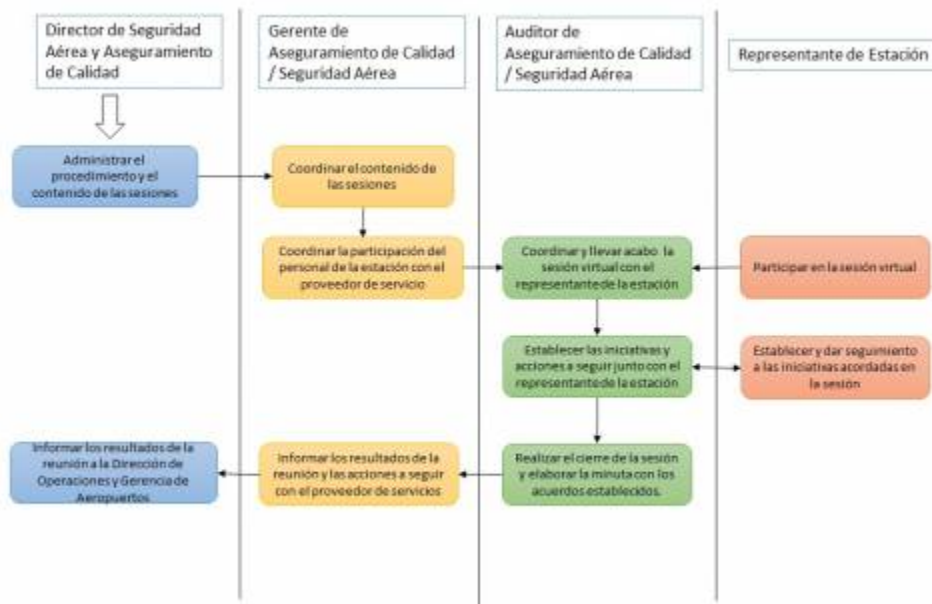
Director de Seguridad Aérea y Aseguramiento de Calidad

Gerente de Aseguramiento de Calidad / Seguridad Aérea

Auditor de Aseguramiento de Calidad / Seguridad Aérea

Representante de Estación

Administrar el procedimiento y el contenido de las sesiones

Coordinar el contenido de las sesiones

Coordinar la participación del personal de la estación con el proveedor de servicio

Coordinar y llevar acabo la sesión virtual con el representante de la estación

Participar en la sesión virtual

Establecer las iniciativas y acciones a seguir junto con el representante de la estación

Establecer y dar seguimiento a las iniciativas acordadas en la sesión

Informar los resultados de la reunión a la Dirección de Operaciones y Gerencia de Aeropuertos

Informar los resultados de la reunión y las acciones a seguir con el proveedor de servicios

Realizar el cierre de la sesión y elaborar la minuta con los acuerdos establecidos.